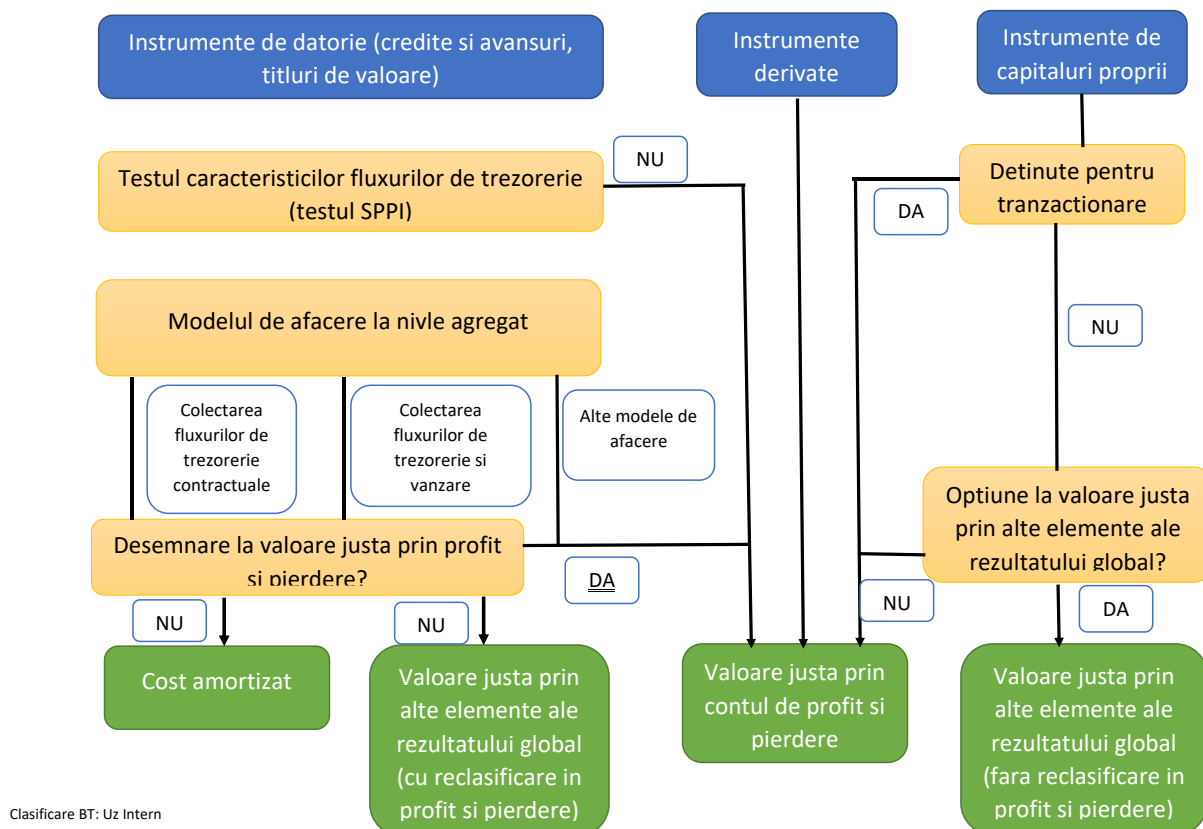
Instrumente de datorie (credite si avansuri, titluri de valoare)

Instrumente derivate

Instrumente de capitaluri proprii

NU

Testul caracteristicilor fluxurilor de trezorerie (testul SPPI)

DA

Detinute pentru tranzactionare

NU

Modelul de afacere la nivle agregat

Colectarea fluxurilor de trezorerie contractuale

Colectarea fluxurilor de trezorerie si vanzare

Alte modele de afacere

Optiune la valoare justa prin alte elemente ale rezultatului global?

Desemnare la valoare justa prin profit si pierdere?

DA

NU

DA

NU

NU

Cost amortizat

Valoare justa prin alte elemente ale rezultatului global (cu reclasificare in profit si pierdere)

Valoare justa prin contul de profit si pierdere

Valoare justa prin alte elemente ale rezultatului global (fara reclasificare in profit si pierdere)

Clasificare BT: Uz Intern